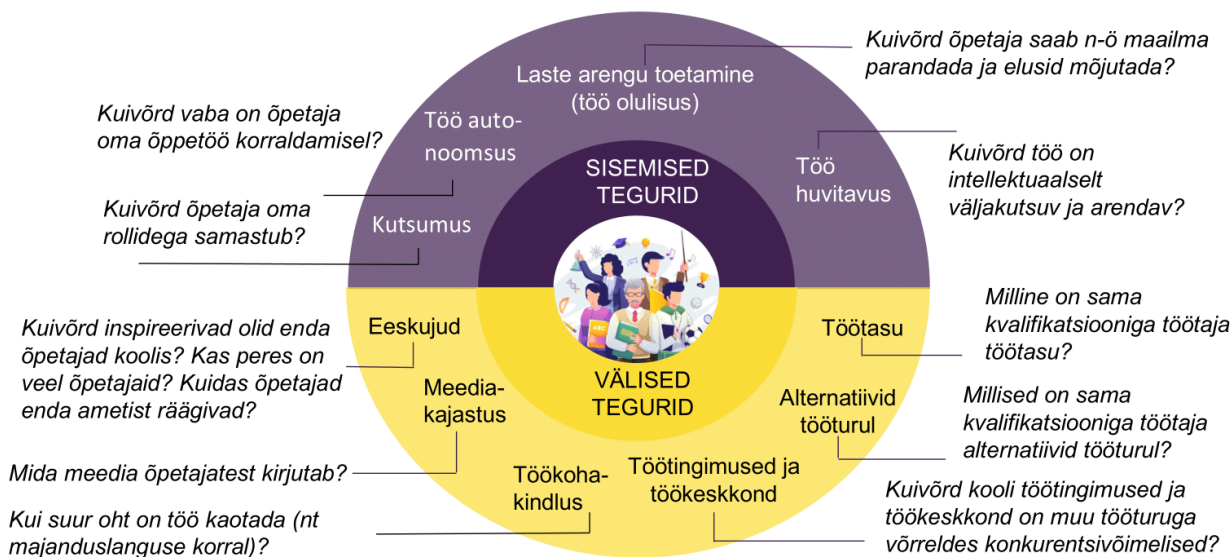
Kuivõrd õpetaja saab n-ö maailma parandada ja elusid mõjutada?

Laste arengu toetamine (töö olulisus)

Kuivõrd vaba on õpetaja oma õppetöö korraldamisel?

Töö autonoomsus

SISEMISED TEGURID

Töö huvitavus

Kuivõrd töö on intellektuaalselt väljakutsuv ja arendav?

Kuivõrd õpetaja oma rollidega samastub?

Kutsumus

Milline on sama kvalifikatsiooniga töötaja töötasu?

Kuivõrd inspireerivad olid enda õpetajad koolis? Kas peres on veel õpetajaid? Kuidas õpetajad enda ametist räägivad?

Eeskujud

Töötasu

Meedia-kajastus

VÄLISED TEGURID

Alternatiivid tööturul

Millised on sama kvalifikatsiooniga töötaja alternatiivid tööturul?

Mida meedia õpetajatest kirjutab?

Töökoha-kindlus

Töötingimused ja töökeskkond

Kuivõrd kooli töötingimused ja töökeskkond on muu tööturuga võrreldes konkurentsivõimelised?

Kui suur oht on töö kaotada (nt majanduslanguse korral)?